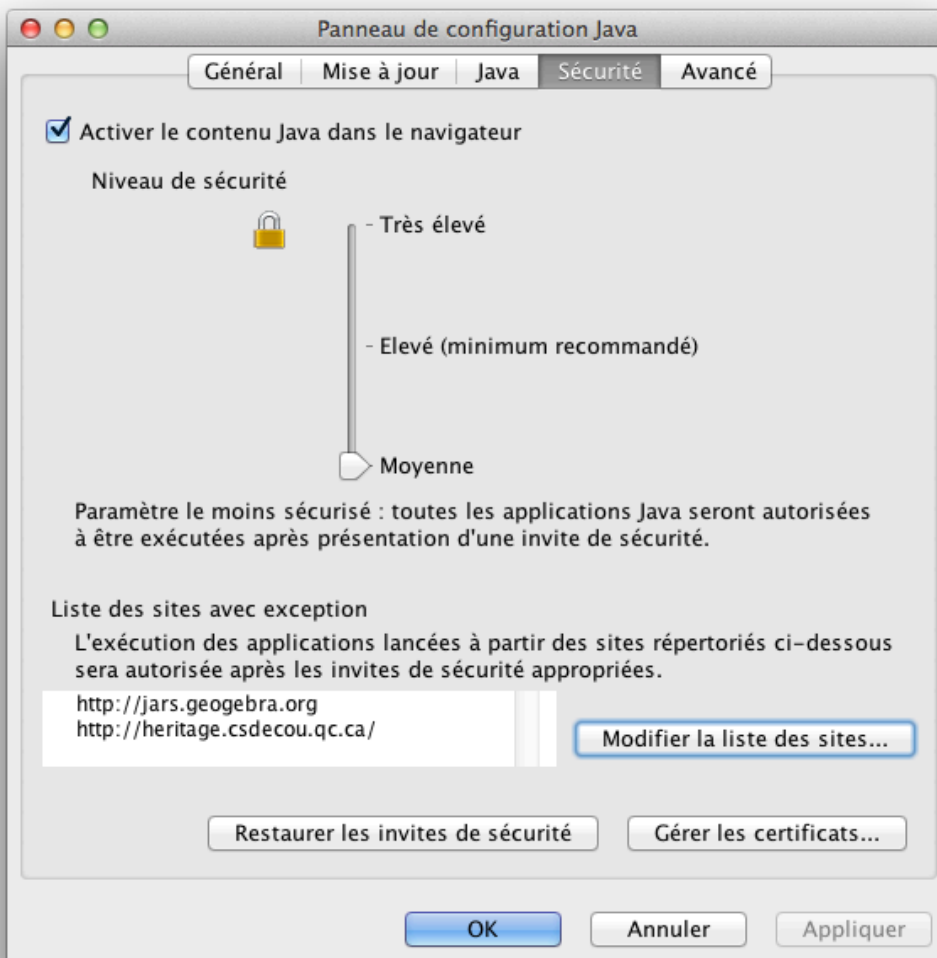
Panneau de configuration Java

Général | Mise à jour | Java | Sécurité | Avancé

Activer le contenu Java dans le navigateur

Niveau de sécurité

- Très élevé

- Elevé (minimum recommandé)

Moyenne

Paramètre le moins sécurisé : toutes les applications Java seront autorisées à être exécutées après présentation d'une invite de sécurité.

Liste des sites avec exception

L'exécution des applications lancées à partir des sites répertoriés ci-dessous sera autorisée après les invites de sécurité appropriées.

http://jars.geogebra.org
http://heritage.csdecou.qc.ca/

Modifier la liste des sites...

Restaurer les invites de sécurité

Gérer les certificats...

OK

Annuler

Appliquer